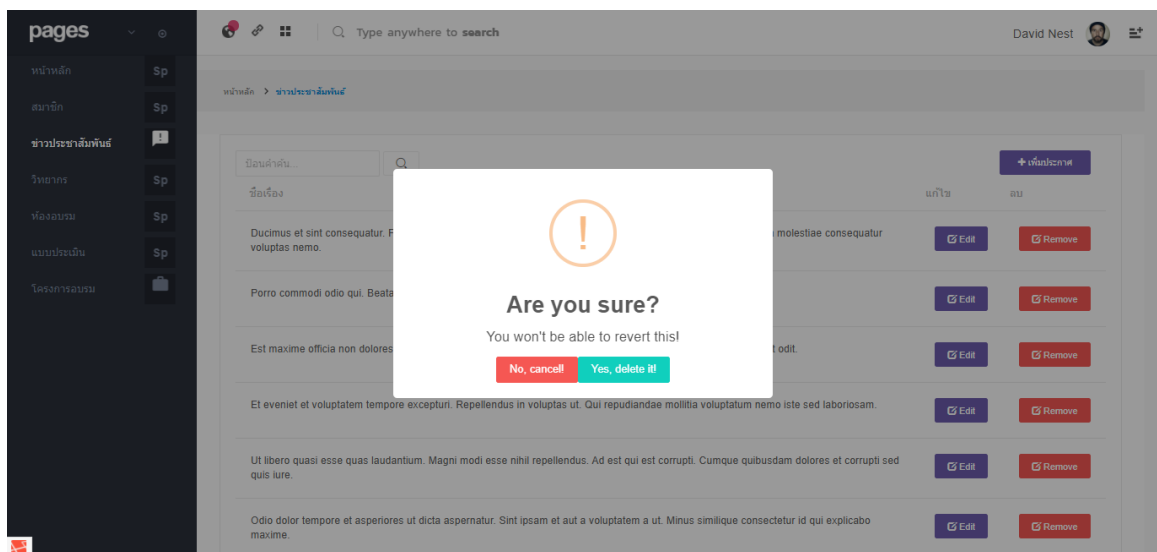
pages

หน้าหลัก Sp
สมาชิก Sp
ข่าวประชาสัมพันธ์
วิทยากร Sp
ห้องอบรม Sp
แบบประเมิน Sp
โครงการอบรม

Type anywhere to search

David Nest

หน้าหลัก > ข่าวประชาสัมพันธ์

ป้อนคำค้น...

+ เพิ่มประกาศ

| ชื่อเรื่อง | แก้ไข | ลบ |
|---|---|---|
| Ducimus et sint consequatur. F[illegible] molestiae consequatur voluptas nemo. | Edit | Remove |
| Porro commodi odio qui. Beata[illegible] | Edit | Remove |
| Est maxime officia non dolores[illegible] t odit. | Edit | Remove |
| Et eveniet et voluptatem tempore excepturi. Repellendus in voluptas ut. Qui repudiandae mollitia voluptatum nemo iste sed laboriosam. | Edit | Remove |
| Ut libero quasi esse quas laudantium. Magni modi esse nihil repellendus. Ad est qui est corrupti. Cumque quibusdam dolores et corrupti sed quis iure. | Edit | Remove |
| Odio dolor tempore et asperiores ut dicta aspernatur. Sint ipsam et aut a voluptatem a ut. Minus similique consectetur id qui explicabo maxime. | Edit | Remove |

!

Are you sure?

You won't be able to revert this!

No, cancel! Yes, delete it!